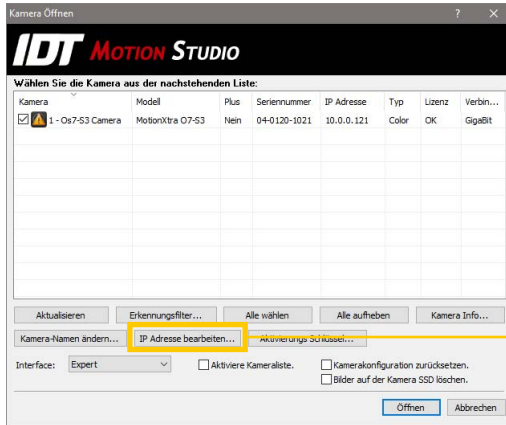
Kamera Öffnen

?

IDT MOTION STUDIO

Wählen Sie die Kamera aus der nachstehenden Liste:

| Kamera | Modell | Plus | Seriennummer | IP Adresse | Typ | Lizenz | Verbin... |
|---|---|---|---|---|---|---|---|
| 1 - Os7-S3 Camera | MotionXtra O7-S3 | Nein | 04-0120-1021 | 10.0.0.121 | Color | OK | GigaBit |

Aktualisieren | Erkennungsfilter... | Alle wählen | Alle aufheben | Kamera Info...

Kamera-Namen ändern... | IP Adresse bearbeiten... | Aktivierungs Schlüssel...

Interface: Expert | Aktiviere Kameraliste. | Kamerakonfiguration zurücksetzen. | Bilder auf der Kamera SSD löschen.

Öffnen | Abbrechen